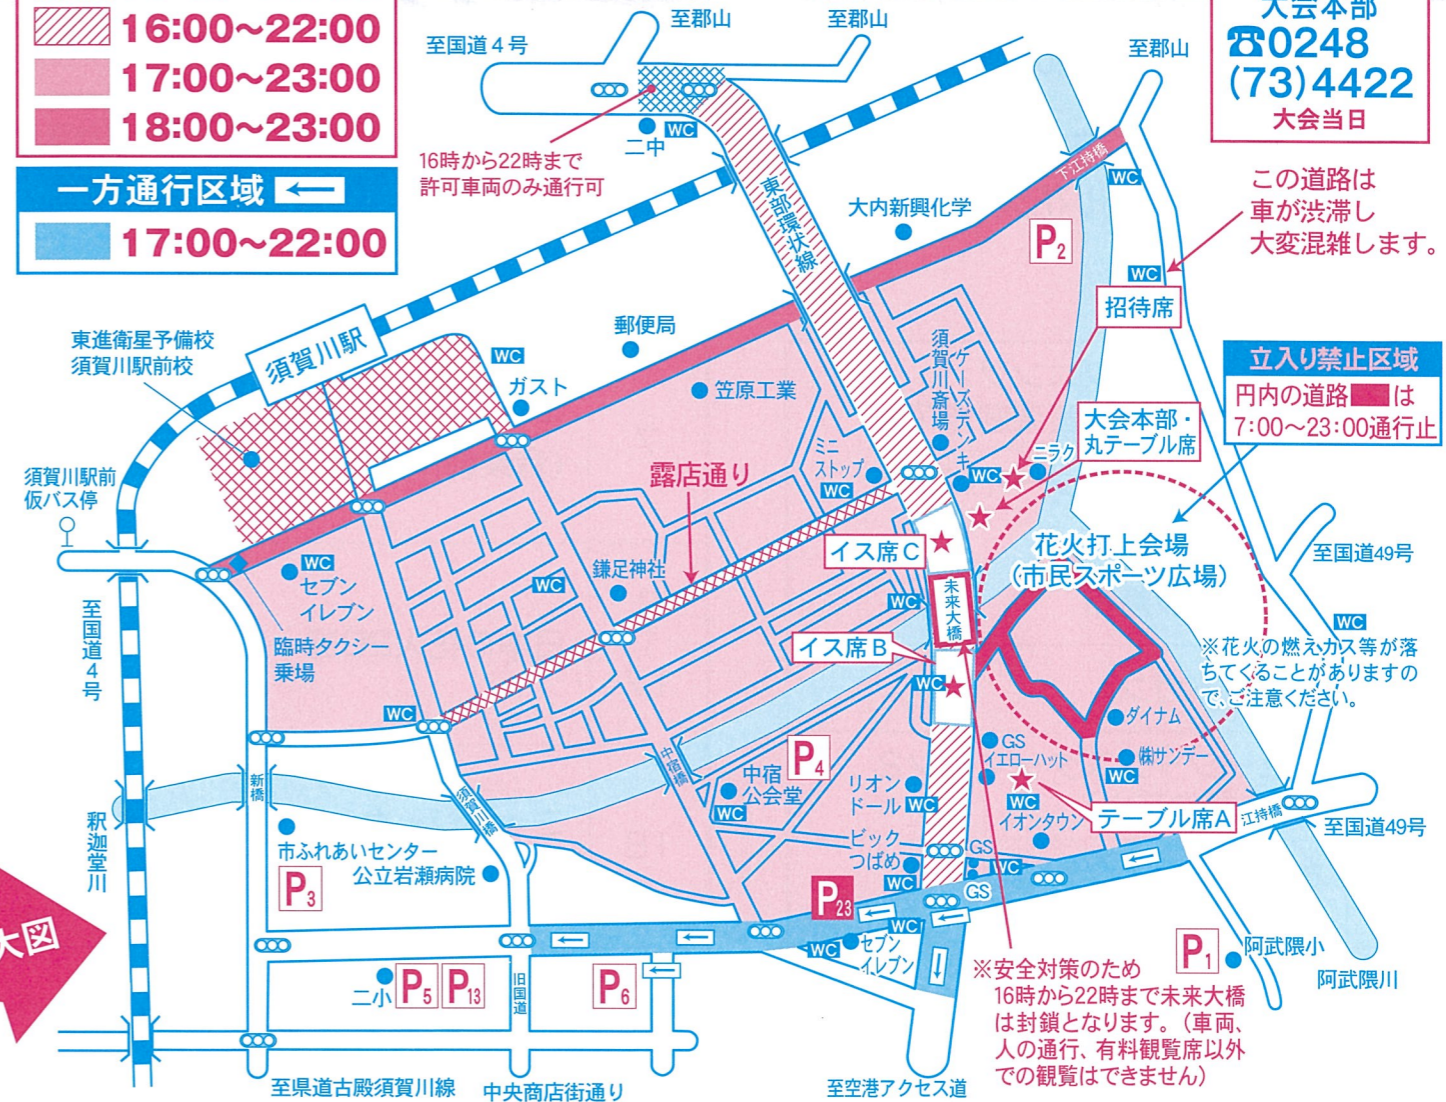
16:00~22:00
17:00~23:00
18:00~23:00

一方通行区域
17:00~22:00

大会本部
☎0248
(73)4422
大会当日

至国道4号
至郡山
至郡山
至郡山

16時から22時まで
許可車両のみ通行可

二中
WC
東部環状線
下江持橋
WC
大内新興化学
P2
この道路は
車が渋滞し
大変混雑します。
WC
招待席
須賀川駅
郵便局
WC
東進衛星予備校
須賀川駅前校
ガスト
笠原工業
須賀川斎場
ケーズデンキ
立入り禁止区域
円内の道路は
7:00~23:00通行止
大会本部・
丸テーブル席
ニラク
WC
ミニストップ
WC
露店通り
須賀川駅前
仮バス停
花火打上会場
(市民スポーツ広場)
イス席C
至国道49号
WC
セブンイレブン
鎌足神社
WC
WC
未来大橋
WC
臨時タクシー乗場
イス席B
※花火の燃えカス等が落ちてくることがありますので、ご注意ください。
至国道4号
WC
ダイナム
WC
中宿橋
P4
GS
イエローハット
㈱サンデー
WC
新橋
中宿公会堂
リオンドール
WC
須賀川橋
WC
WC
テーブル席A
江持橋
至国道49号
釈迦堂川
WC
イオンタウン
市ふれあいセンター
ビックつばめ
GS
公立岩瀬病院
P3
WC
WC
GS
P23
WC
WC
セブンイレブン
大図
二小
P5
P13
旧国道
P6
※安全対策のため
16時から22時まで未来大橋は封鎖となります。(車両、人の通行、有料観覧席以外での観覧はできません)
P1
阿武隈小
阿武隈川
至県道古殿須賀川線
中央商店街通り
至空港アクセス道